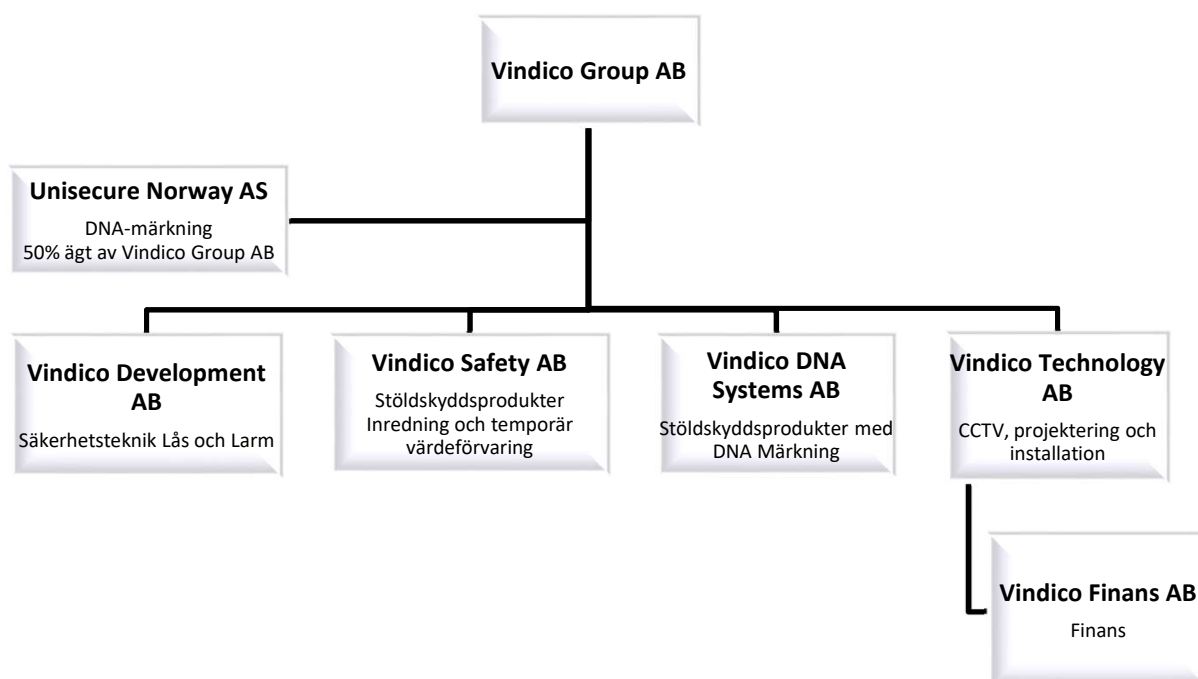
Vindico Group AB

Unisecure Norway AS
DNA-märkning
50% ägt av Vindico Group AB

Vindico Development AB
Säkerhetsteknik Lås och Larm

Vindico Safety AB
Stöldskyddsprodukter Inredning och temporär värdeförvaring

Vindico DNA Systems AB
Stöldskyddsprodukter med DNA Märkning

Vindico Technology AB
CCTV, projektering och installation

Vindico Finans AB
Finans